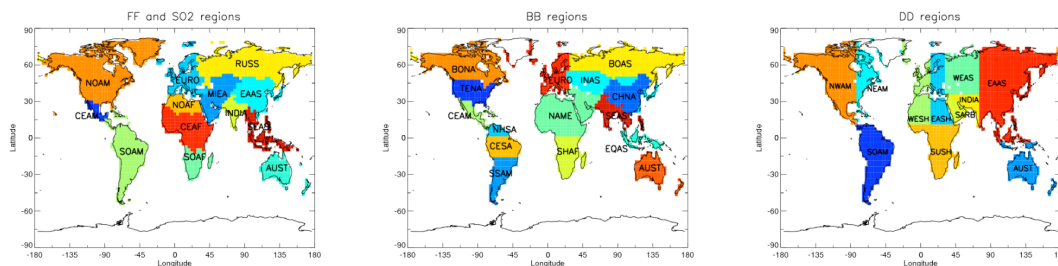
FF and SO2 regions

90
60
30
0
-30
-60
-90
Latitude
-180 -135 -90 -45 0 45 90 135 180
Longitude

NOAM
CEAM
SOAM
EURO
RUSS
NOAF
MIEA
EAAS
INDIA
CEAF
SEAS
SOAF
AUST

BB regions

90
60
30
0
-30
-60
-90
Latitude
-180 -135 -90 -45 0 45 90 135 180
Longitude

BONA
TENA
CEAM
NHSA
CESA
SSAM
EURO
INAS
BOAS
CHNA
NAME
SEAS
SHAF
EQAS
AUST

DD regions

90
60
30
0
-30
-60
-90
Latitude
-180 -135 -90 -45 0 45 90 135 1
Longitude

NWAM
NEAM
SOAM
WEAS
EAAS
INDIA
WESH
EASH
SARB
SUSH
AUST